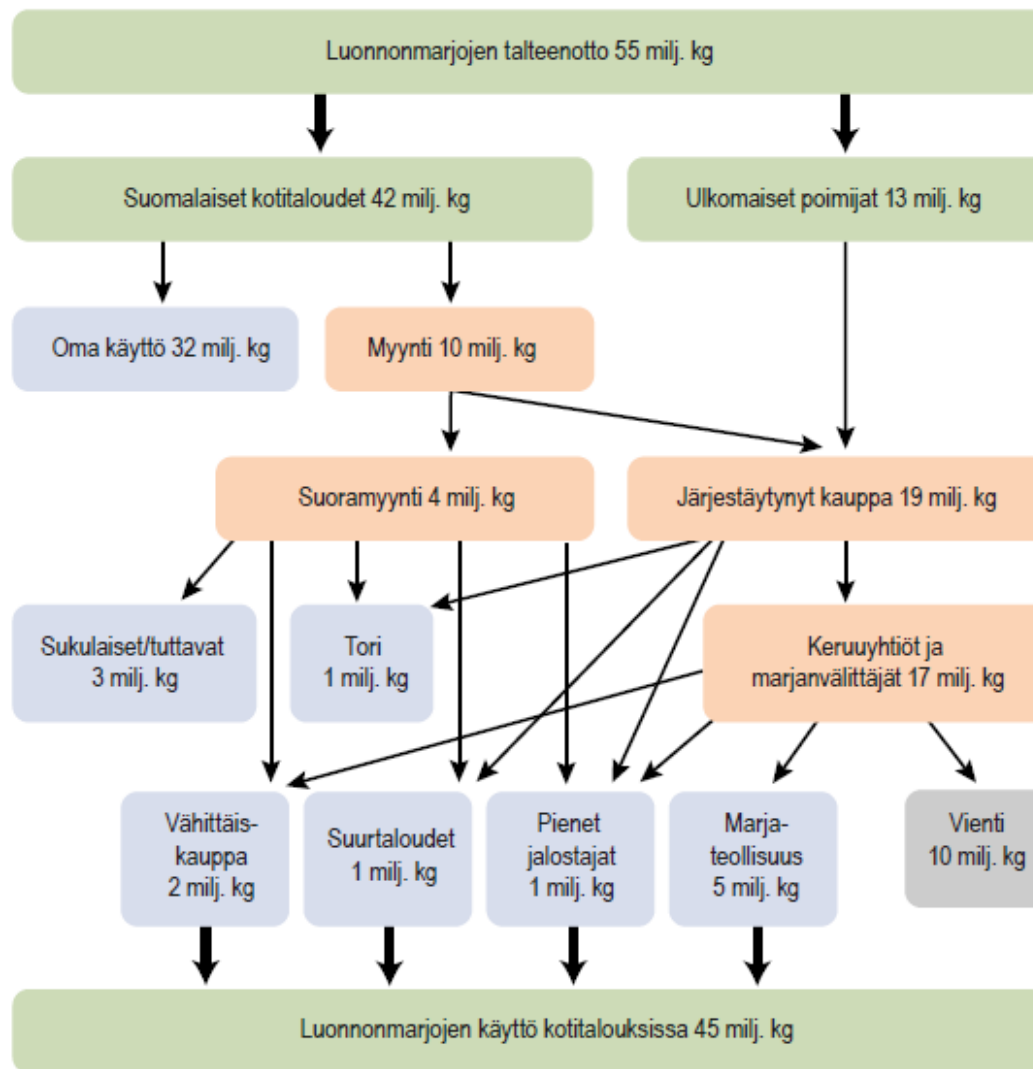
Luonnonmarjojen talteenotto 55 milj. kg

Suomalaiset kotitaloudet 42 milj. kg

Ulkomaiset poimijat 13 milj. kg

Oma käyttö 32 milj. kg

Myynti 10 milj. kg

Suoramyynti 4 milj. kg

Järjestäytynyt kauppa 19 milj. kg

Sukulaiset/tuttavat 3 milj. kg

Tori 1 milj. kg

Keruuyhtiöt ja marjanvälittäjät 17 milj. kg

Vähittäiskauppa 2 milj. kg

Suurtaloudet 1 milj. kg

Pienet jalostajat 1 milj. kg

Marjateollisuus 5 milj. kg

Vienti 10 milj. kg

Luonnonmarjojen käyttö kotitalouksissa 45 milj. kg